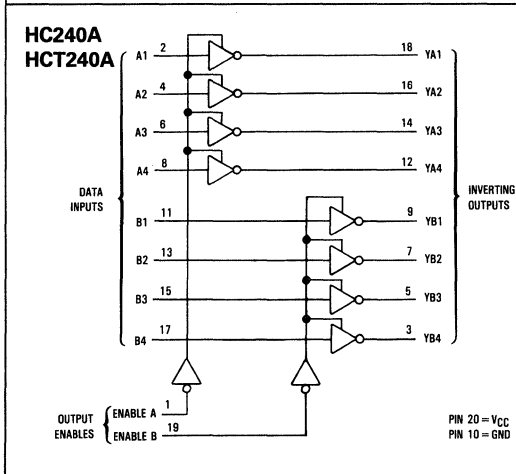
HC240A
HCT240A

DATA INPUTS

A1 2
A2 4
A3 6
A4 8
B1 11
B2 13
B3 15
B4 17

18 YA1
16 YA2
14 YA3
12 YA4
9 YB1
7 YB2
5 YB3
3 YB4

INVERTING OUTPUTS

OUTPUT ENABLES
ENABLE A 1
ENABLE B 19

PIN 20 = $V_{CC}$
PIN 10 = GND